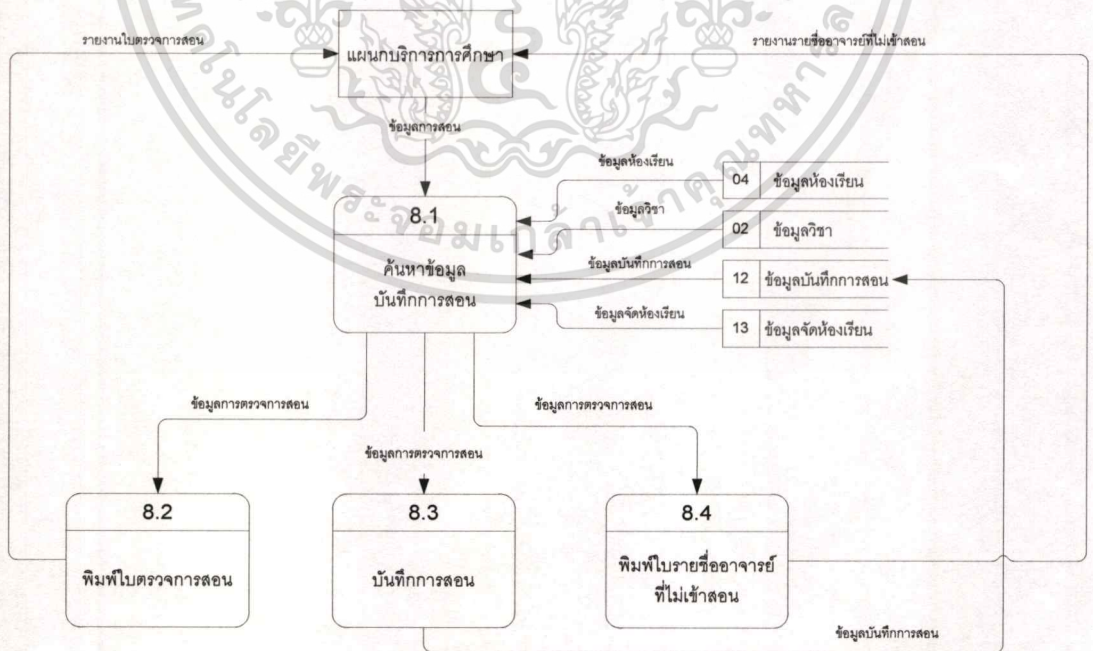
รายงานใบตรวจการสอน

แผนกบริการการศึกษา

รายงานรายชื่ออาจารย์ที่ไม่เข้าสอน

ข้อมูลการสอน

ข้อมูลห้องเรียน

04 ข้อมูลห้องเรียน

8.1

ข้อมูลวิชา

02 ข้อมูลวิชา

ค้นหาข้อมูล บันทึกการสอน

ข้อมูลบันทึกการสอน

12 ข้อมูลบันทึกการสอน

ข้อมูลจัดห้องเรียน

13 ข้อมูลจัดห้องเรียน

ข้อมูลการตรวจการสอน

ข้อมูลการตรวจการสอน

ข้อมูลการตรวจการสอน

8.2

พิมพ์ใบตรวจการสอน

8.3

บันทึกการสอน

8.4

พิมพ์ใบรายชื่ออาจารย์ ที่ไม่เข้าสอน

ข้อมูลบันทึกการสอน